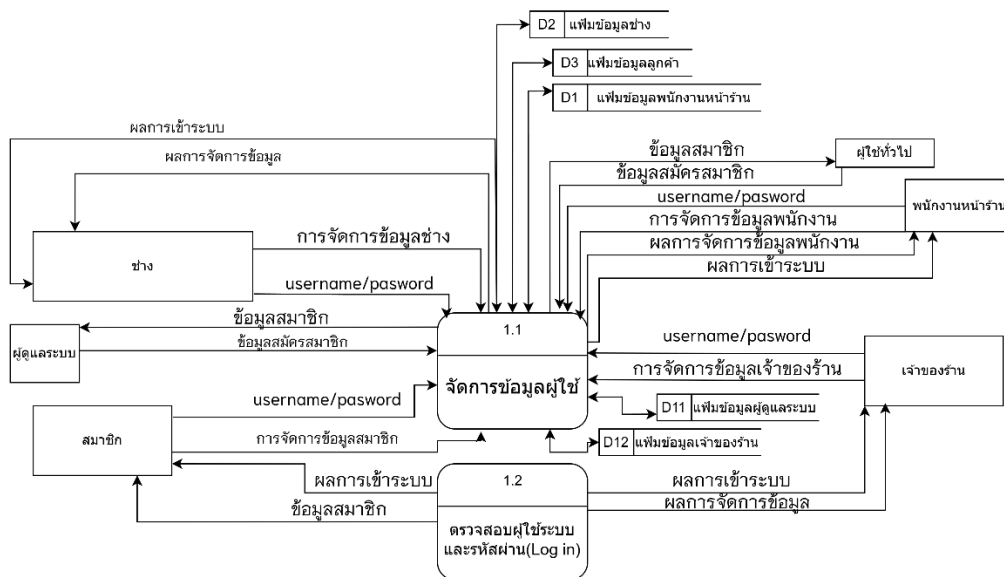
D2 แฟ้มข้อมูลช่าง

D3 แฟ้มข้อมูลลูกค้า

D1 แฟ้มข้อมูลพนักงานหน้าร้าน

ผลการเข้าระบบ

ผลการจัดการข้อมูล

ข้อมูลสมาชิก

ข้อมูลสมัครสมาชิก

ผู้ใช้ทั่วไป

username/pasword

พนักงานหน้าร้าน

การจัดการข้อมูลพนักงาน

ผลการจัดการข้อมูลพนักงาน

ผลการเข้าระบบ

ช่าง

การจัดการข้อมูลช่าง

username/pasword

ข้อมูลสมาชิก

ข้อมูลสมัครสมาชิก

ผู้ดูแลระบบ

1.1

จัดการข้อมูลผู้ใช้

username/pasword

การจัดการข้อมูลเจ้าของร้าน

เจ้าของร้าน

username/pasword

D11 แฟ้มข้อมูลผู้ดูแลระบบ

สมาชิก

การจัดการข้อมูลสมาชิก

D12 แฟ้มข้อมูลเจ้าของร้าน

ผลการเข้าระบบ

1.2

ผลการเข้าระบบ

ผลการจัดการข้อมูล

ข้อมูลสมาชิก

ตรวจสอบผู้ใช้ระบบ และรหัสผ่าน(Log in)